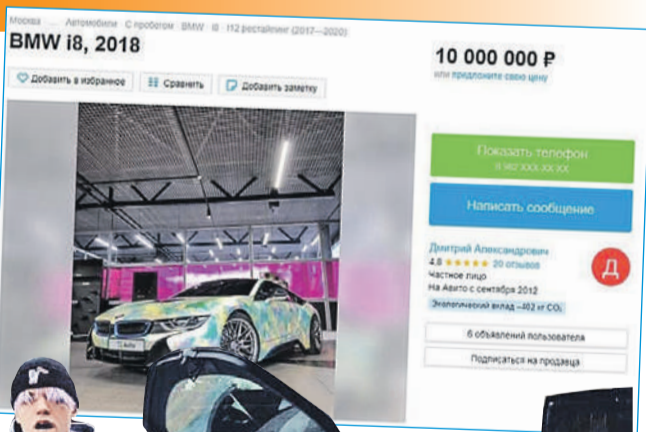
Москва · ... · Автомобили · С пробегом · BMW · i8 · I12 рестайлинг (2017—2020)

BMW i8, 2018

Добавить в избранное

Сравнить

Добавить заметку

10 000 000 ₽

или предложите свою цену

Показать телефон

8 9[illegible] XXX-XX-XX

Написать сообщение

Дмитрий Александрович

4.8 ★★★★★ 20 отзывов

Частное лицо

На Авито с сентября 2012

Экологический вклад –402 кг $CO_2$

Д

6 объявлений пользователя

Подписаться на продавца